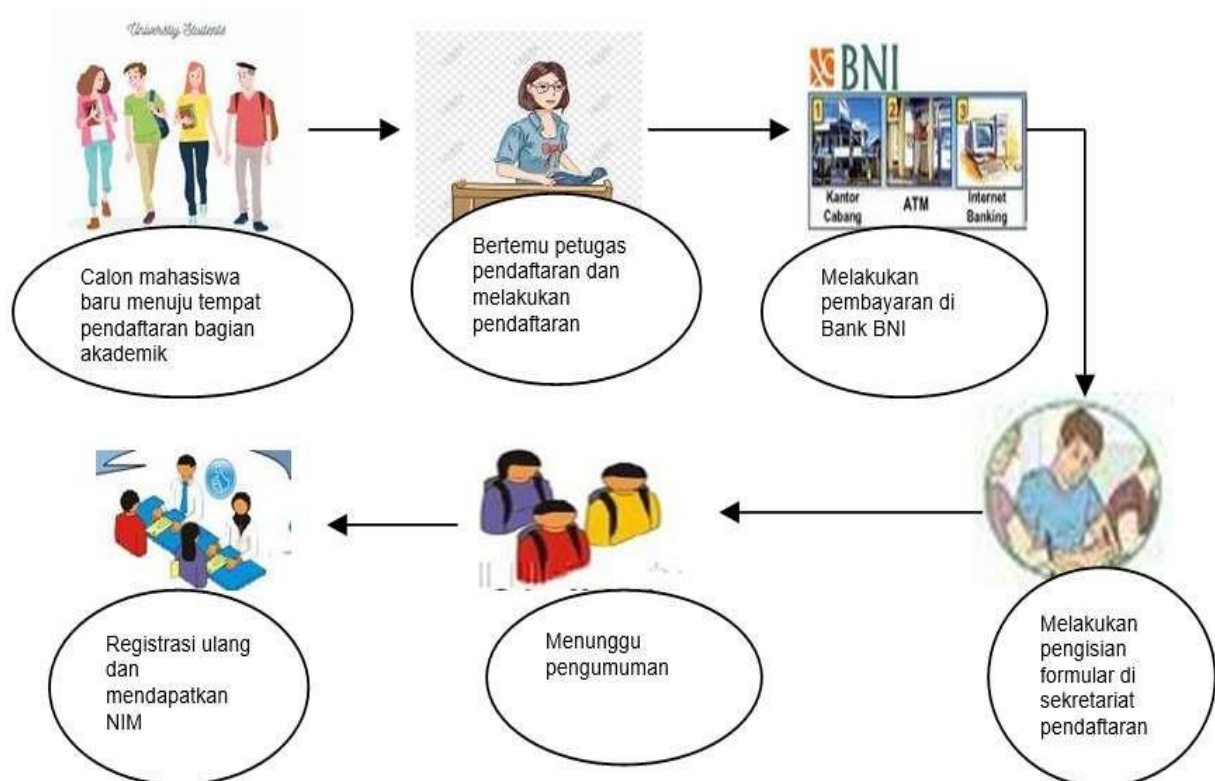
University Students

Calon mahasiswa baru menuju tempat pendaftaran bagian akademik

Bertemu petugas pendaftaran dan melakukan pendaftaran

BNI

1 Kantor Cabang

2 ATM

3 Internet Banking

Melakukan pembayaran di Bank BNI

Melakukan pengisian formular di sekretariat pendaftaran

Menunggu pengumuman

Registrasi ulang dan mendapatkan NIM